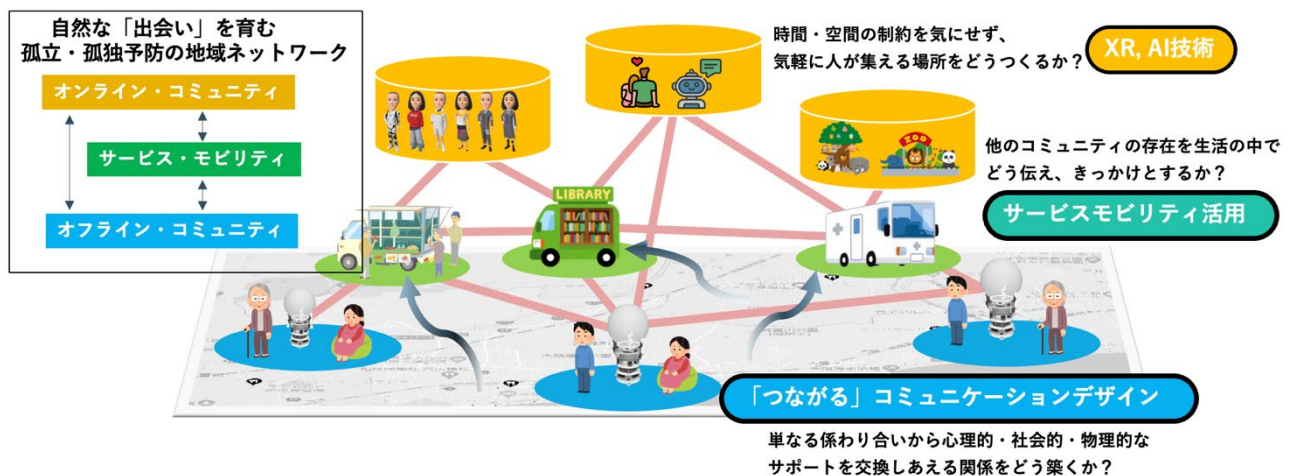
自然な「出会い」を育む
孤立・孤独予防の地域ネットワーク

オンライン・コミュニティ

サービス・モビリティ

オフライン・コミュニティ

時間・空間の制約を気にせず、
気軽に人が集える場所をどうつくるか？

XR, AI技術

LIBRARY

ZOO

他のコミュニティの存在を生活の中で
どう伝え、きっかけとするか？

サービスモビリティ活用

「つながる」コミュニケーションデザイン

単なる係わり合いから心理的・社会的・物理的な
サポートを交換しあえる関係をどう築くか？